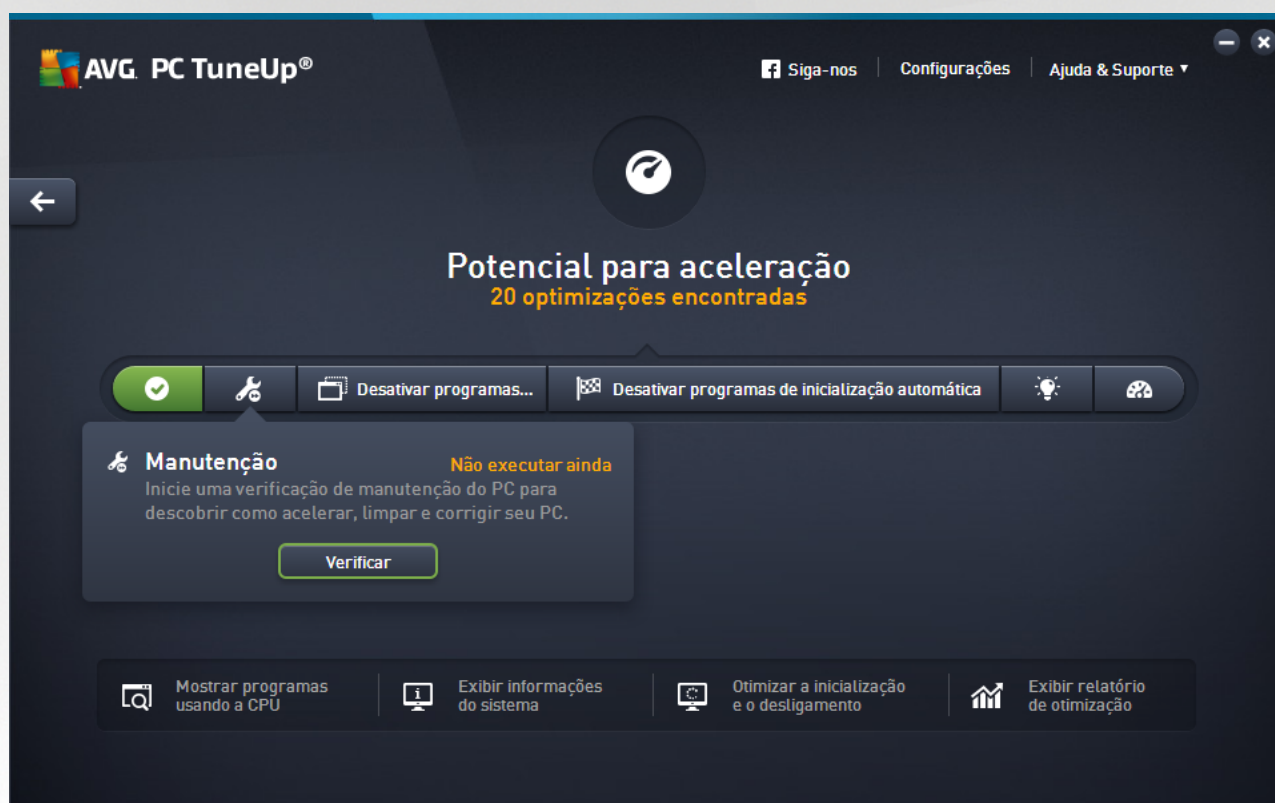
AVG. PC TuneUp®

Siga-nos | Configurações | Ajuda & Suporte ▾

Potencial para aceleração
20 optimizações encontradas

Desativar programas...
Desativar programas de inicialização automática

Manutenção
Não executar ainda
Inicie uma verificação de manutenção do PC para descobrir como acelerar, limpar e corrigir seu PC.

Verificar

Mostrar programas usando a CPU
Exibir informações do sistema
Otimizar a inicialização e o desligamento
Exibir relatório de otimização